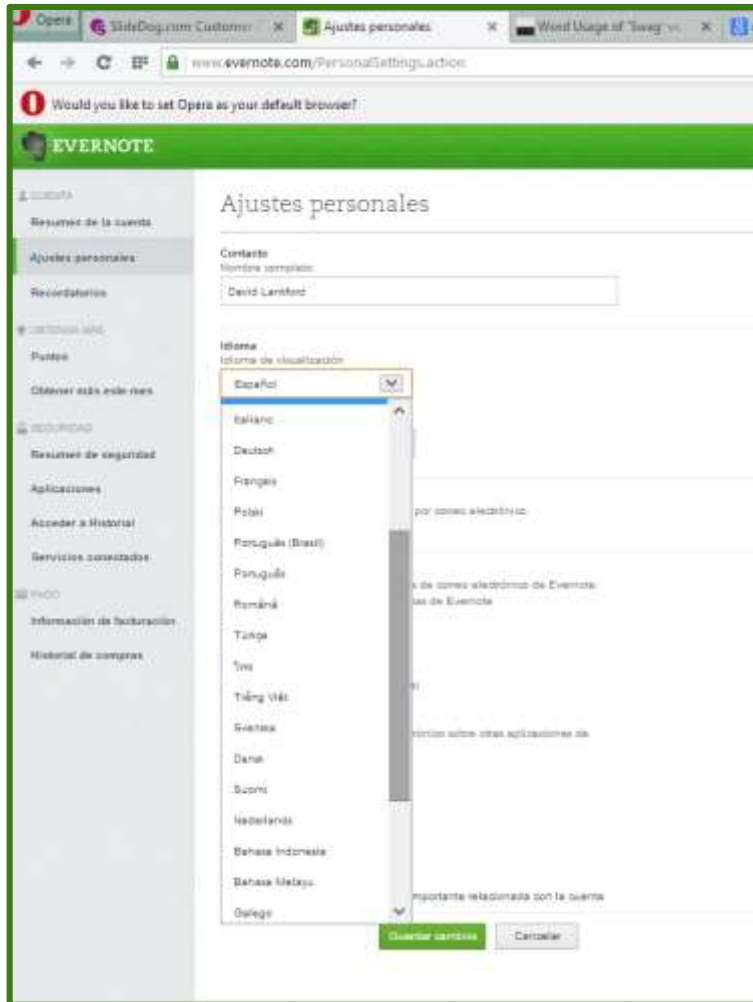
Opera
SlideDog.com Customer ×
Ajustes personales ×
Word Usage of 'Swag' ×

www.evernote.com/PersonalSettings.action

Would you like to set Opera as your default browser?

EVERNOTE

CUENTA
Resumen de la cuenta
Ajustes personales
Recordatorios
OBTENGA MÁS
Puntos
Obtener más este mes
SEGURIDAD
Resumen de seguridad
Aplicaciones
Acceder a Historial
Servicios conectados
PAGO
Información de facturación
Historial de compras

Ajustes personales

Contacto
Nombre completo
David Lankford

Idioma
Idioma de visualización
Español

Italiano
Deutsch
Français
Polski
Português (Brasil)
Português
Română
Türkçe
Sms
Tiếng Việt
Svenska
Dansk
Suomi
Nederlands
Bahasa Indonesia
Bahasa Melayu
Galego

por correo electrónico

s de correo electrónico de Evernote
as de Evernote

ctricos sobre otras aplicaciones de

mportante relacionada con la cuenta

Guardar cambios
Cancelar